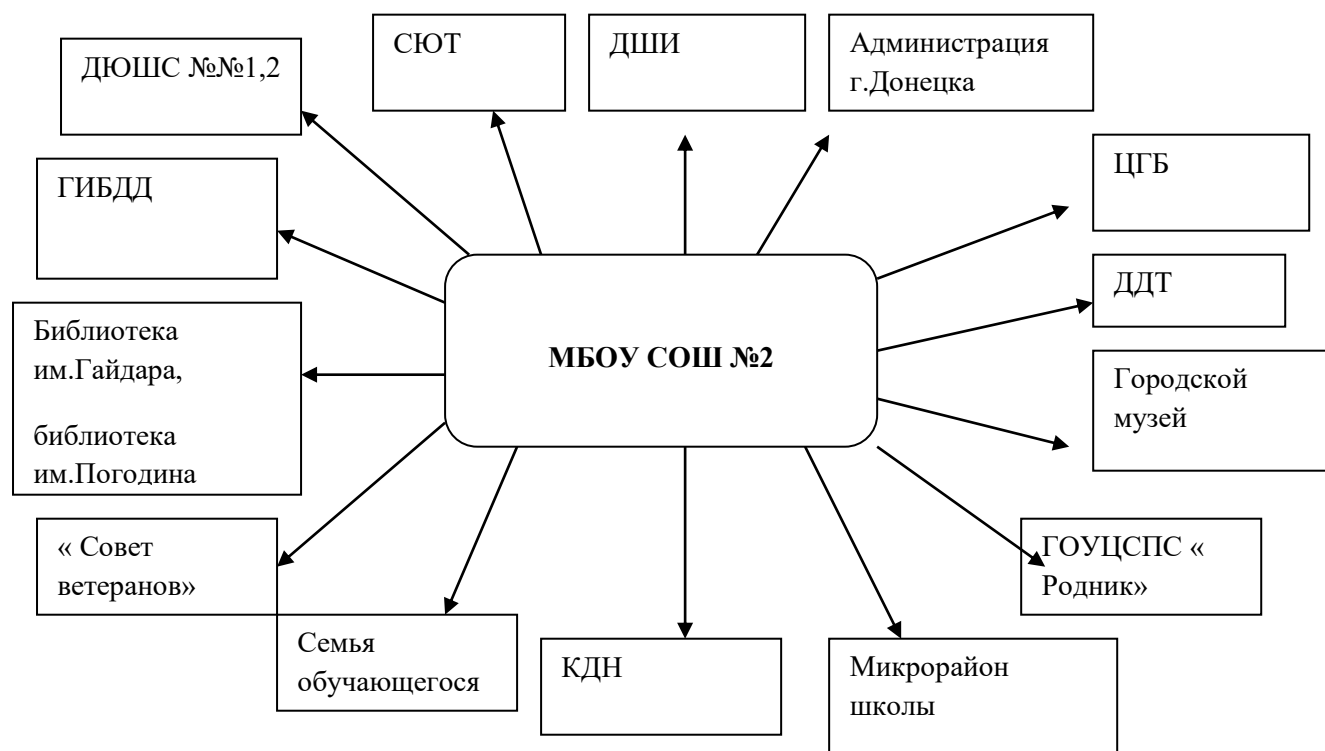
ДЮШС №№1,2

СЮТ

ДШИ

Администрация г.Донецка

ЦГБ

ГИБДД

ДДТ

МБОУ СОШ №2

Библиотека им.Гайдара,

библиотека им.Погодина

Городской музей

« Совет ветеранов»

ГОУЦСПС « Родник»

Семья обучающегося

КДН

Микрорайон школы